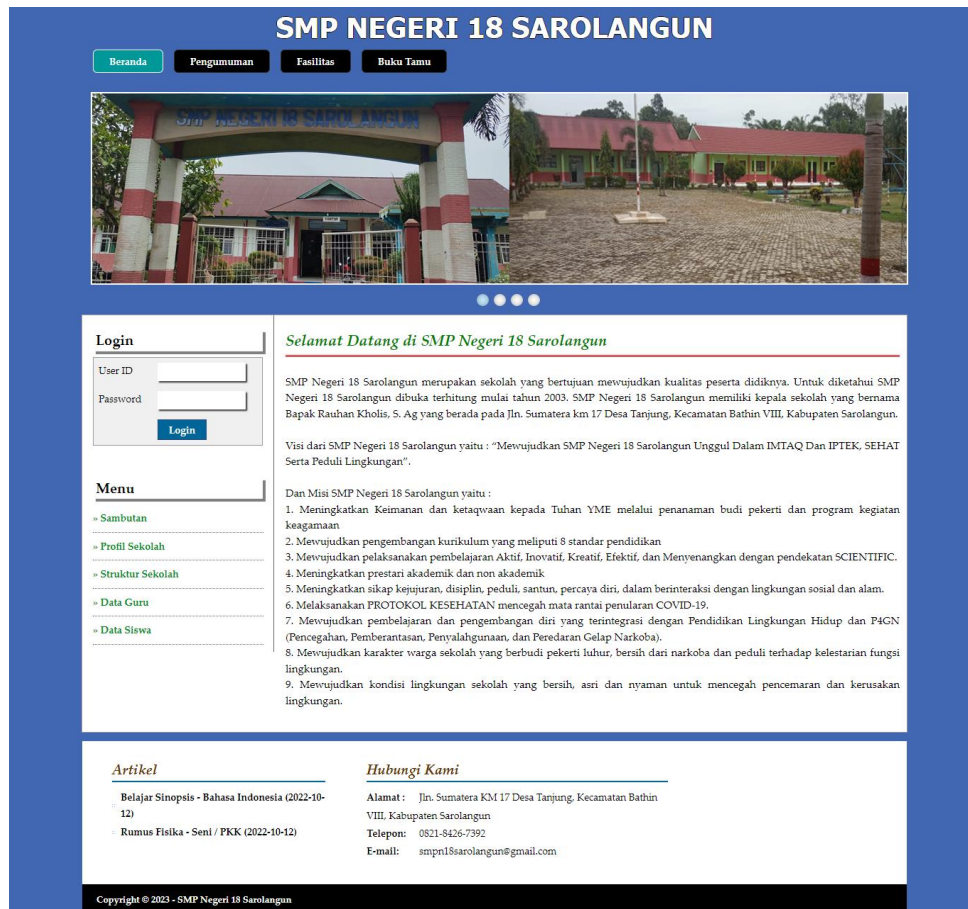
SMP NEGERI 18 SAROLANGUN

Beranda Pengumuman Fasilitas Buku Tamu

SMP Negeri 18 Sarolangun

Login

User ID

Password

Login

Menu

» Sambutan

» Profil Sekolah

» Struktur Sekolah

» Data Guru

» Data Siswa

Selamat Datang di SMP Negeri 18 Sarolangun

SMP Negeri 18 Sarolangun merupakan sekolah yang bertujuan mewujudkan kualitas peserta didiknya. Untuk diketahui SMP Negeri 18 Sarolangun dibuka terhitung mulai tahun 2003. SMP Negeri 18 Sarolangun memiliki kepala sekolah yang bernama Bapak Rauhan Kholis, S. Ag yang berada pada Jln. Sumatera km 17 Desa Tanjung, Kecamatan Bathin VIII, Kabupaten Sarolangun.

Visi dari SMP Negeri 18 Sarolangun yaitu : "Mewujudkan SMP Negeri 18 Sarolangun Unggul Dalam IMTAQ Dan IPTEK, SEHAT Serta Peduli Lingkungan".

Dan Misi SMP Negeri 18 Sarolangun yaitu :
1. Meningkatkan Keimanan dan ketaqwaan kepada Tuhan YME melalui penanaman budi pekerti dan program kegiatan keagamaan
2. Mewujudkan pengembangan kurikulum yang meliputi 8 standar pendidikan
3. Mewujudkan pelaksanakan pembelajaran Aktif, Inovatif, Kreatif, Efektif, dan Menyenangkan dengan pendekatan SCIENTIFIC.
4. Meningkatkan prestari akademik dan non akademik
5. Meningkatkan sikap kejujuran, disiplin, peduli, santun, percaya diri, dalam berinteraksi dengan lingkungan sosial dan alam.
6. Melaksanakan PROTOKOL KESEHATAN mencegah mata rantai penularan COVID-19.
7. Mewujudkan pembelajaran dan pengembangan diri yang terintegrasi dengan Pendidikan Lingkungan Hidup dan P4GN (Pencegahan, Pemberantasan, Penyalahgunaan, dan Peredaran Gelap Narkoba).
8. Mewujudkan karakter warga sekolah yang berbudi pekerti luhur, bersih dari narkoba dan peduli terhadap kelestarian fungsi lingkungan.
9. Mewujudkan kondisi lingkungan sekolah yang bersih, asri dan nyaman untuk mencegah pencemaran dan kerusakan lingkungan.

Artikel

Belajar Sinopsis - Bahasa Indonesia (2022-10-12)

Rumus Fisika - Seni / PKK (2022-10-12)

Hubungi Kami

Alamat : Jln. Sumatera KM 17 Desa Tanjung, Kecamatan Bathin VIII, Kabupaten Sarolangun

Telepon: 0821-8426-7392

E-mail: smpn18sarolangun@gmail.com

Copyright © 2023 - SMP Negeri 18 Sarolangun